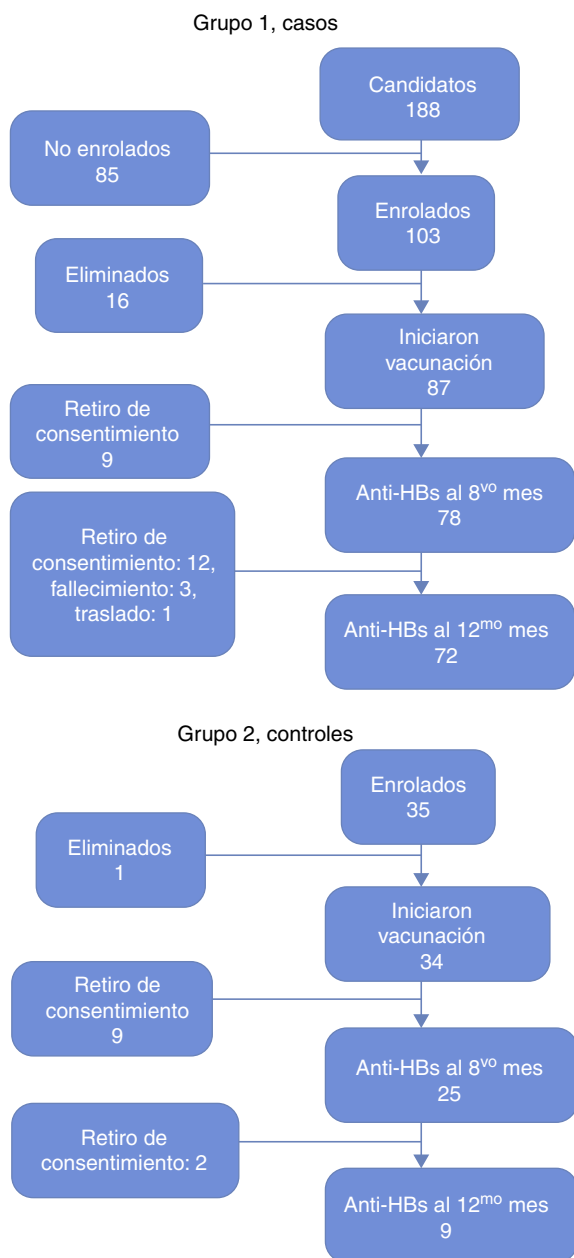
Grupo 1, casos

Candidatos
188

No enrolados
85

Enrolados
103

Eliminados
16

Iniciaron vacunación
87

Retiro de consentimiento
9

Anti-HBs al 8$^{vo}$ mes
78

Retiro de consentimiento: 12, fallecimiento: 3, traslado: 1

Anti-HBs al 12$^{mo}$ mes
72

Grupo 2, controles

Enrolados
35

Eliminados
1

Iniciaron vacunación
34

Retiro de consentimiento
9

Anti-HBs al 8$^{vo}$ mes
25

Retiro de consentimiento: 2

Anti-HBs al 12$^{mo}$ mes
9